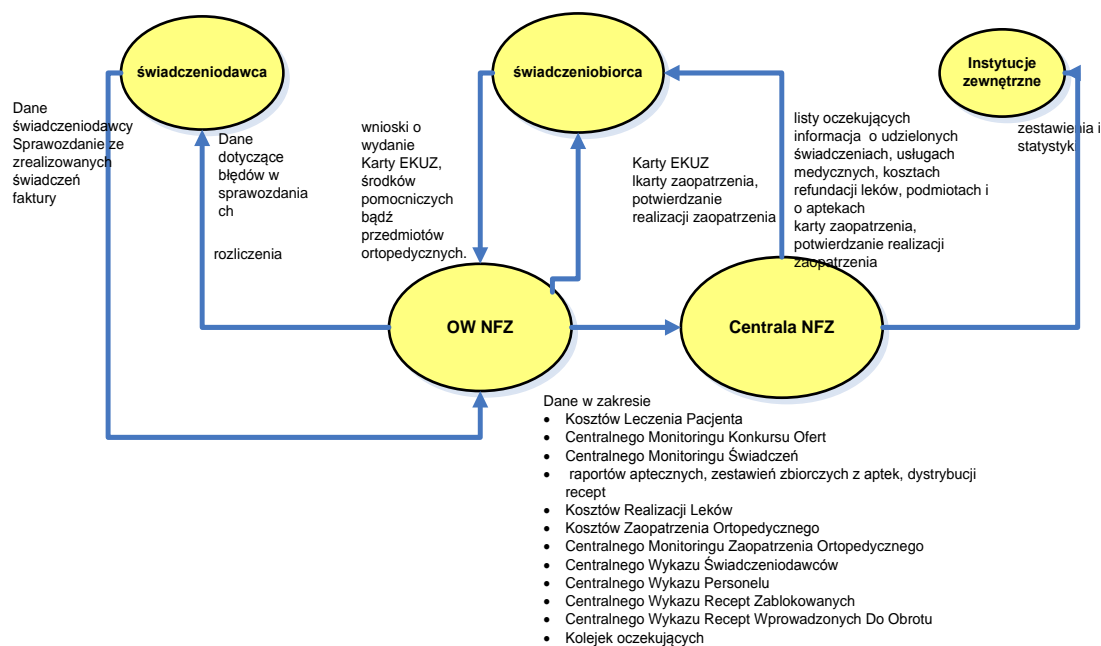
świadczeniodawca

świadczeniobiorca

Instytucje zewnętrzne

Dane świadczeniodawcy Sprawozdanie ze zrealizowanych świadczeń faktury

Dane dotyczące błędów w sprawozdaniach

rozliczenia

wnioski o wydanie Karty EKUZ, środków pomocniczych bądź przedmiotów ortopedycznych.

Karty EKUZ lkarty zaopatrzenia, potwierdzanie realizacji zaopatrzenia

listy oczekujących informacja o udzielonych świadczeniach, usługach medycznych, kosztach refundacji leków, podmiotach i o aptekach karty zaopatrzenia, potwierdzanie realizacji zaopatrzenia

zestawienia i statystyki

OW NFZ

Centrala NFZ

Dane w zakresie
- Kosztów Leczenia Pacjenta
- Centralnego Monitoringu Konkursu Ofert
- Centralnego Monitoringu Świadczeń
- raportów aptecznych, zestawień zbiorczych z aptek, dystrybucji recept
- Kosztów Realizacji Leków
- Kosztów Zaopatrzenia Ortopedycznego
- Centralnego Monitoringu Zaopatrzenia Ortopedycznego
- Centralnego Wykazu Świadczeniodawców
- Centralnego Wykazu Personelu
- Centralnego Wykazu Recept Zablokowanych
- Centralnego Wykazu Recept Wprowadzonych Do Obrotu
- Kolejek oczekujących